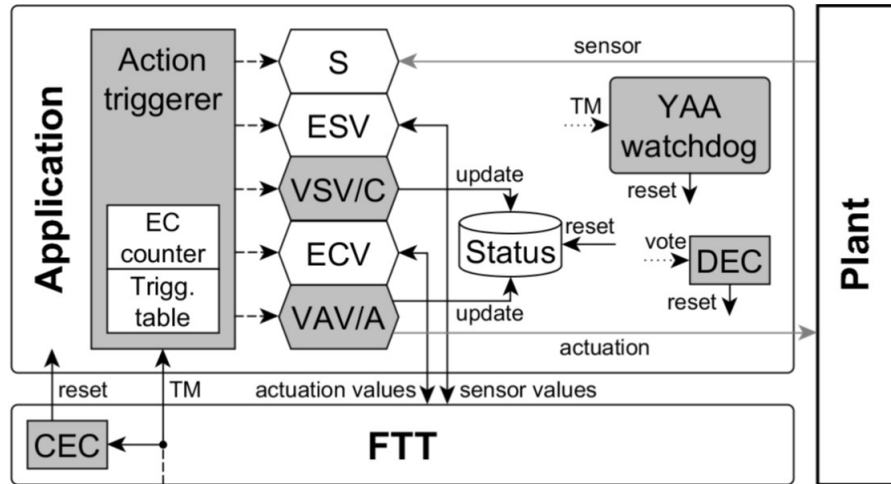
Application

Action triggerer

EC counter

Trigg. table

S

ESV

VSV/C

ECV

VAV/A

sensor

TM

YAA watchdog

update

reset

Status

reset

vote

DEC

reset

update

actuation

Plant

reset

TM

actuation values

sensor values

CEC

FTT